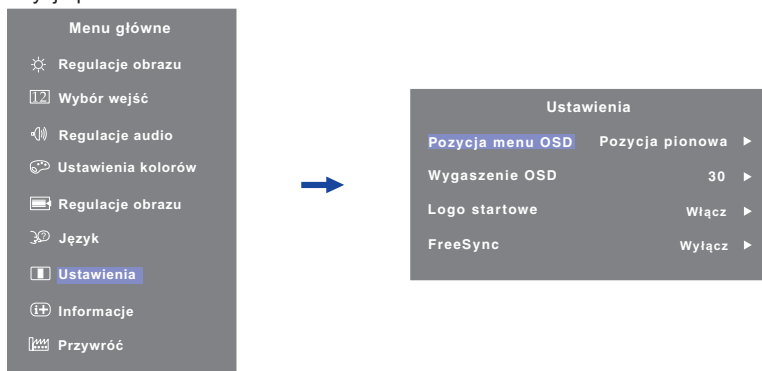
Menu główne
Regulacje obrazu
Wybór wejść
Regulacje audio
Ustawienia kolorów
Regulacje obrazu
Język
Ustawienia
Informacje
Przywróć

Ustawienia
Pozycja menu OSD Pozycja pionowa ▶
Wygaszenie OSD 30 ▶
Logo startowe Włącz ▶
FreeSync Wyłącz ▶